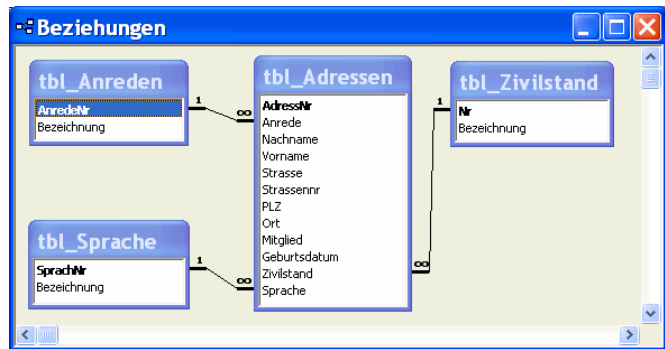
Beziehungen

tbl_Anreden
AnredeNr
Bezeichnung

1 ∞

tbl_Adressen
AdressNr
Anrede
Nachname
Vorname
Strasse
Strassennr
PLZ
Ort
Mitglied
Geburtsdatum
Zivilstand
Sprache

1

tbl_Zivilstand
Nr
Bezeichnung

∞

tbl_Sprache
SprachNr
Bezeichnung

1 ∞